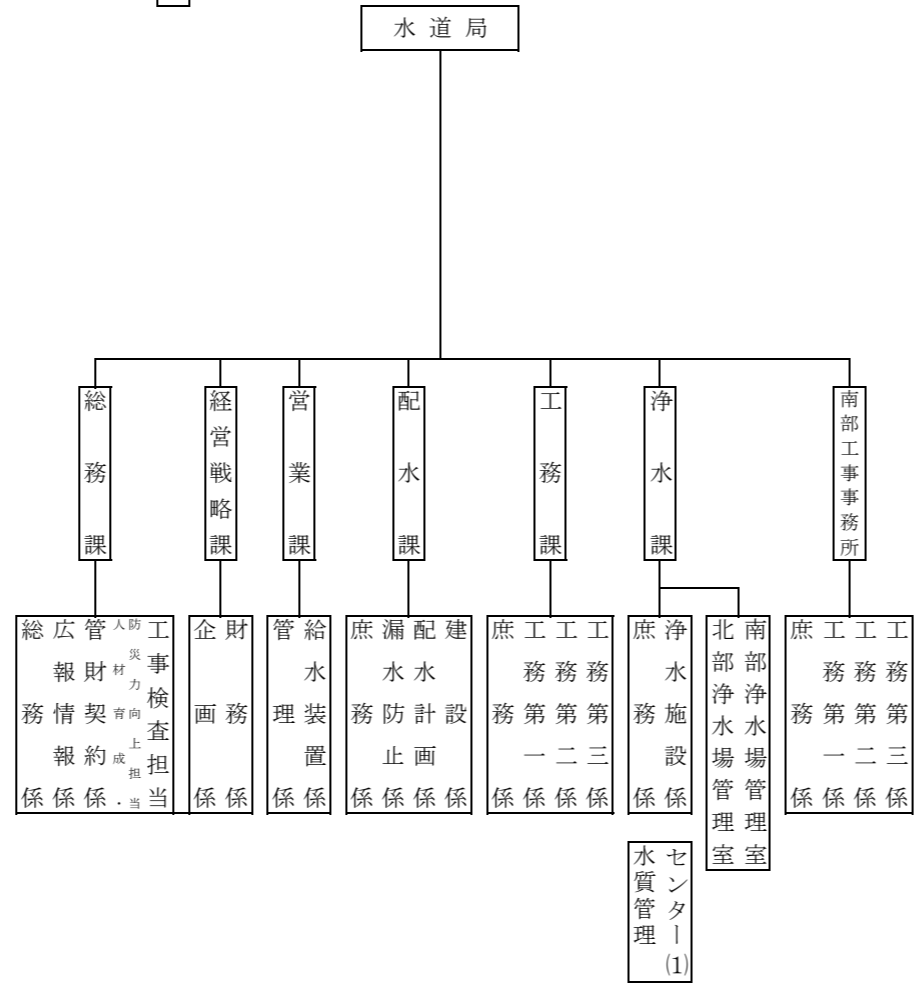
水道局

総務課
総務係
広報情報係
管財契約係
人材育成・防災力向上担当
工事検査担当

経営戦略課
企画係
財務係

営業課
管理係
給水装置係

配水課
庶務係
漏水防止係
配水計画係
建設係

工務課
庶務係
工務第一係
工務第二係
工務第三係

浄水課
庶務係
浄水施設係
水質管理センター(1)
北部浄水場管理室
南部浄水場管理室

南部工事事務所
庶務係
工務第一係
工務第二係
工務第三係